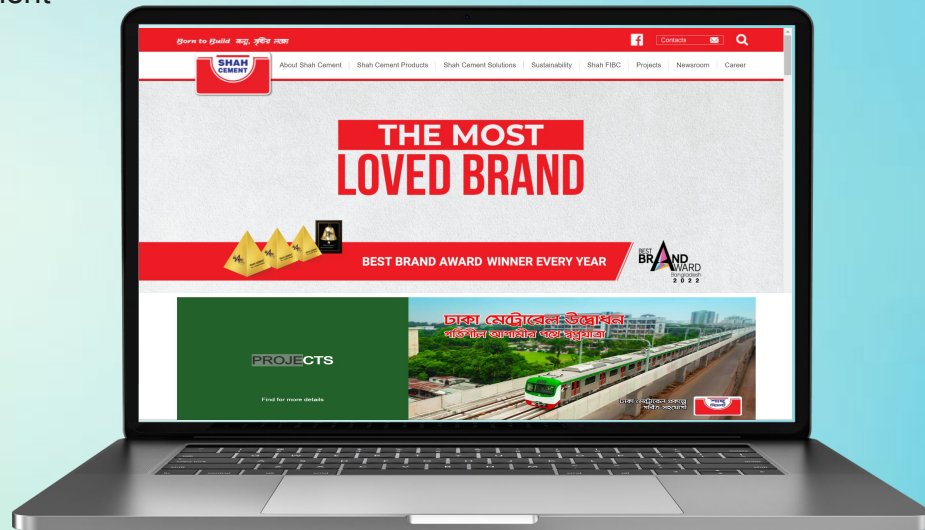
ent

Born to Build জন্ম, সৃষ্টির লক্ষ্যে

Contacts

SHAH CEMENT

About Shah Cement | Shah Cement Products | Shah Cement Solutions | Sustainability | Shah FIBC | Projects | Newsroom | Career

THE MOST LOVED BRAND

BEST BRAND AWARD WINNER EVERY YEAR

BEST BRAND AWARD Bangladesh 2022

PROJECTS

Find for more details

ঢাকা মেট্রোরেল উদ্বোধন
গতিশীল আগামীর পথে শুভযাত্রা

ঢাকা মেট্রোরেল প্রকল্পে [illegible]